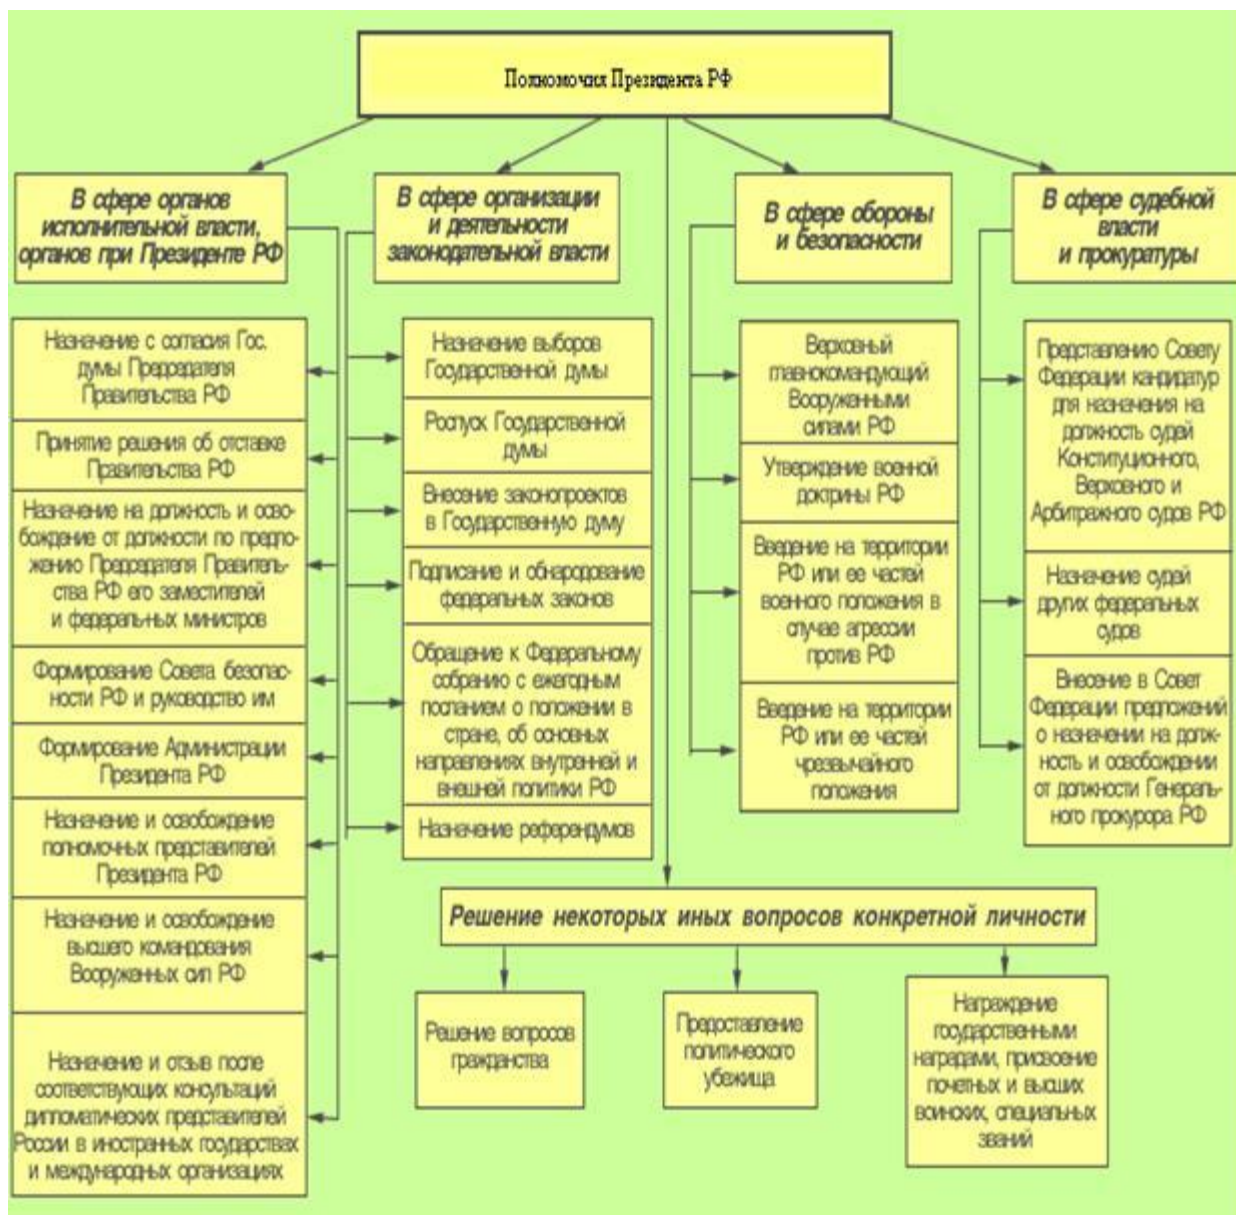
Полномочия Президента РФ

В сфере органов исполнительной власти, органов при Президенте РФ

Назначение с согласия Гос. думы Председателя Правительства РФ

Принятие решения об отставке Правительства РФ

Назначение на должность и освобождение от должности по предложению Председателя Правительства РФ его заместителей и федеральных министров

Формирование Совета безопасности РФ и руководство им

Формирование Администрации Президента РФ

Назначение и освобождение полномочных представителей Президента РФ

Назначение и освобождение высшего командования Вооруженных сил РФ

Назначение и отзыв после соответствующих консультаций дипломатических представителей России в иностранных государствах и международных организациях

В сфере организации и деятельности законодательной власти

Назначение выборов Государственной думы

Роспуск Государственной думы

Внесение законопроектов в Государственную думу

Подписание и обнародование федеральных законов

Обращение к Федеральному собранию с ежегодным посланием о положении в стране, об основных направлениях внутренней и внешней политики РФ

Назначение референдумов

В сфере обороны и безопасности

Верховный главнокомандующий Вооруженными силами РФ

Утверждение военной доктрины РФ

Введение на территории РФ или ее частей военного положения в случае агрессии против РФ

Введение на территории РФ или ее частей чрезвычайного положения

В сфере судебной власти и прокуратуры

Представлению Совету Федерации кандидатур для назначения на должность судей Конституционного, Верховного и Арбитражного судов РФ

Назначение судей других федеральных судов

Внесение в Совет Федерации предложений о назначении на должность и освобождении от должности Генерального прокурора РФ

Решение некоторых иных вопросов конкретной личности

Решение вопросов гражданства

Предоставление политического убежища

Награждение государственными наградами, присвоение почетных и высших воинских, специальных званий